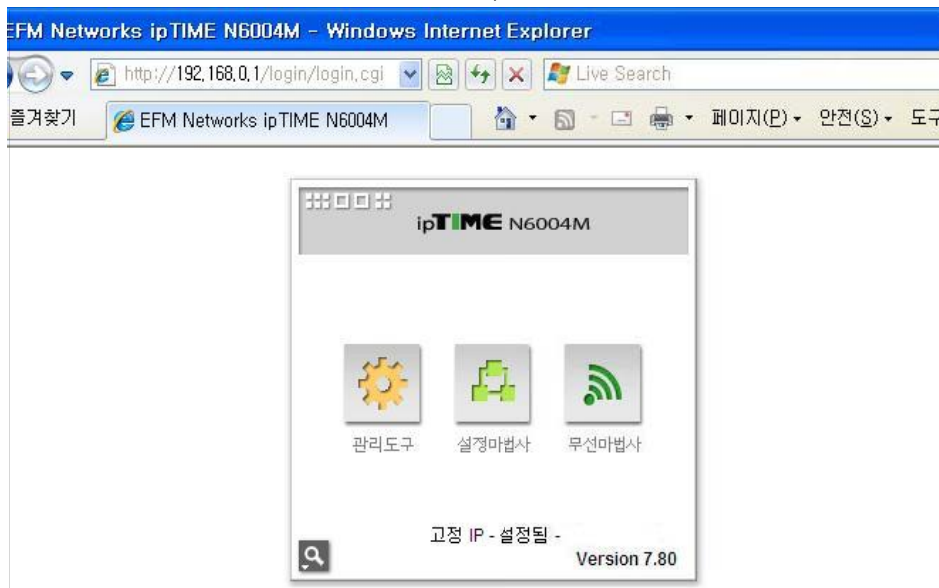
EFM Networks ipTIME N6004M - Windows Internet Explorer

http://192.168.0.1/login/login.cgi

Live Search

즐겨찾기

EFM Networks ipTIME N6004M

페이지(P) 안전(S) 도구

ipTIME N6004M

관리도구

설정마법사

무선마법사

고정 IP - 설정됨 -

Version 7.80